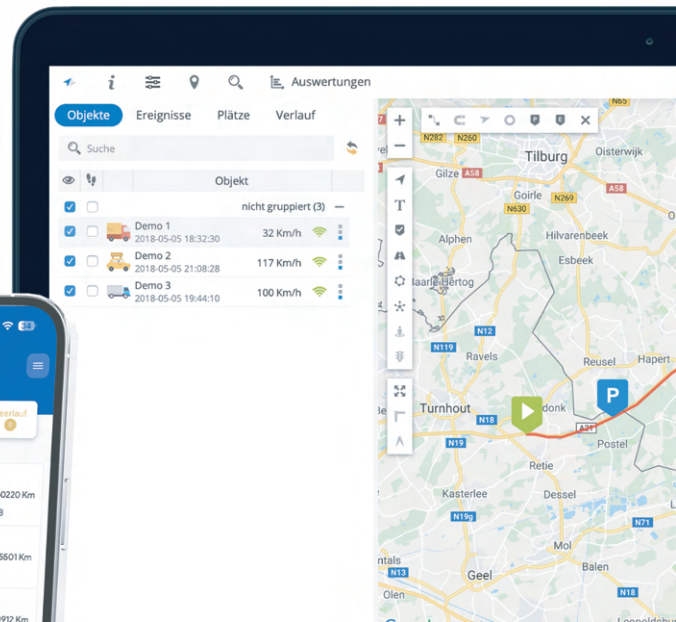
Auswertungen

Objekte Ereignisse Plätze Verlauf

Suche

Objekt

nicht gruppiert (3)

Demo 1
2018-05-05 18:32:30
32 Km/h

Demo 2
2018-05-05 21:08:28
117 Km/h

Demo 3
2018-05-05 19:44:10
100 Km/h

N65
N282 N638
Tilburg
Oisterwijk
Gilze A58
Goirle
A58
N630 N269
Alphen
Hilvarenbeek
Esbeek
Baarle-Hertog
N12
N119
Ravels
Reusel
Hapert
Turnhout
donk
N18
A21
Postel
N19
Retie
Kasterlee
Dessel
N19g
N71
Mol
ntals
Balen
N13
Geel
N18

eerlauf
0220 Km
3
5501 Km
0912 Km